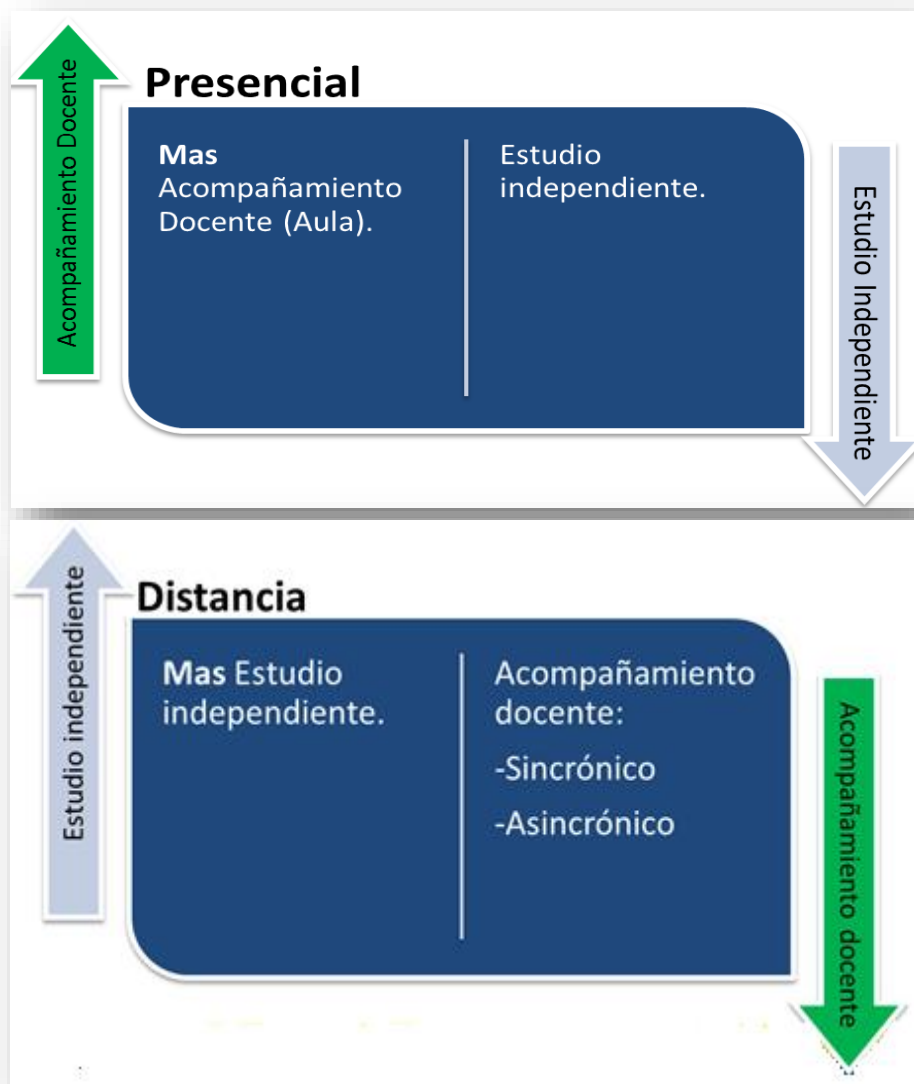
Acompañamiento Docente

Presencial

Mas Acompañamiento Docente (Aula).

Estudio independiente.

Estudio Independiente

Estudio independiente

Distancia

Mas Estudio independiente.

Acompañamiento docente:

-Sincrónico

-Asincrónico

Acompañamiento docente